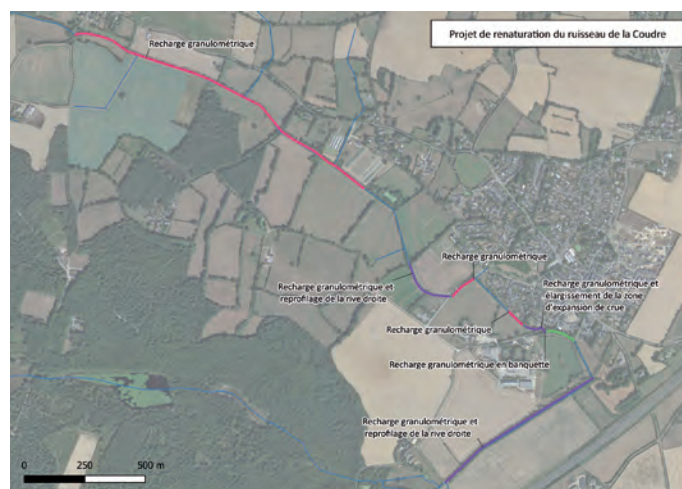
Projet de renaturation du ruisseau de la Coudre

Recharge granulométrique

Recharge granulométrique

Recharge granulométrique et reprofilage de la rive droite

Recharge granulométrique et élargissement de la zone d'expansion de crue

Recharge granulométrique

Recharge granulométrique en banquette

Recharge granulométrique et reprofilage de la rive droite

0 250 500 m